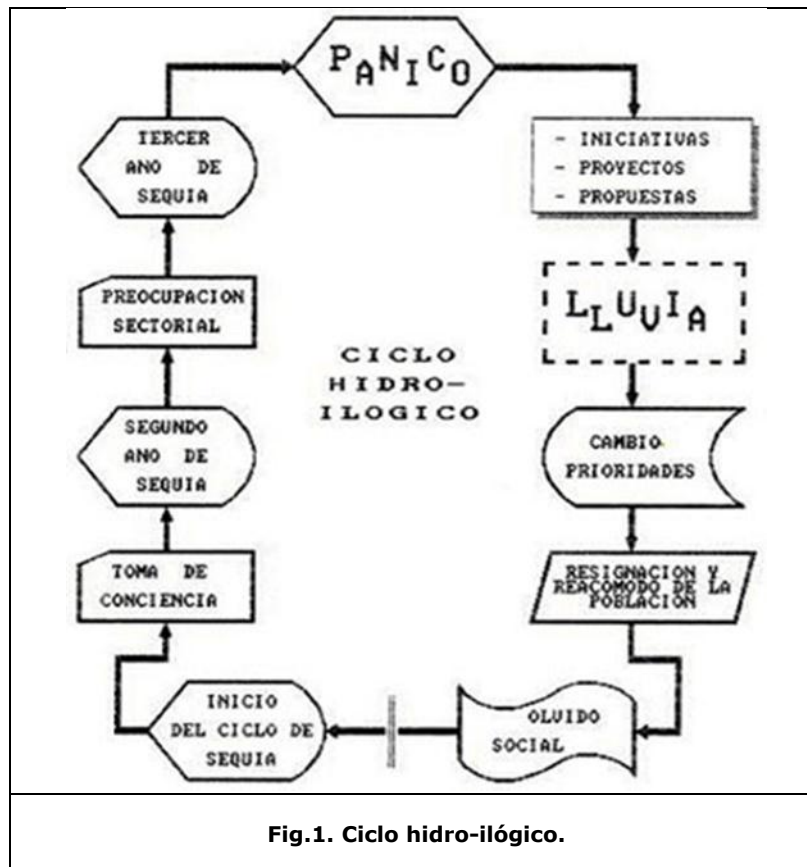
PANICO

- INICIATIVAS
- PROYECTOS
- PROPUESTAS

LLUVIA

CAMBIO PRIORIDADES

RESIGNACION Y REACOMODO DE LA POBLACION

OLVIDO SOCIAL

INICIO DEL CICLO DE SEQUIA

TOMA DE CONCIENCIA

SEGUNDO ANO DE SEQUIA

PREOCUPACION SECTORIAL

TERCER ANO DE SEQUIA

CICLO HIDRO-ILOGICO

Fig.1. Ciclo hidro-ilógico.